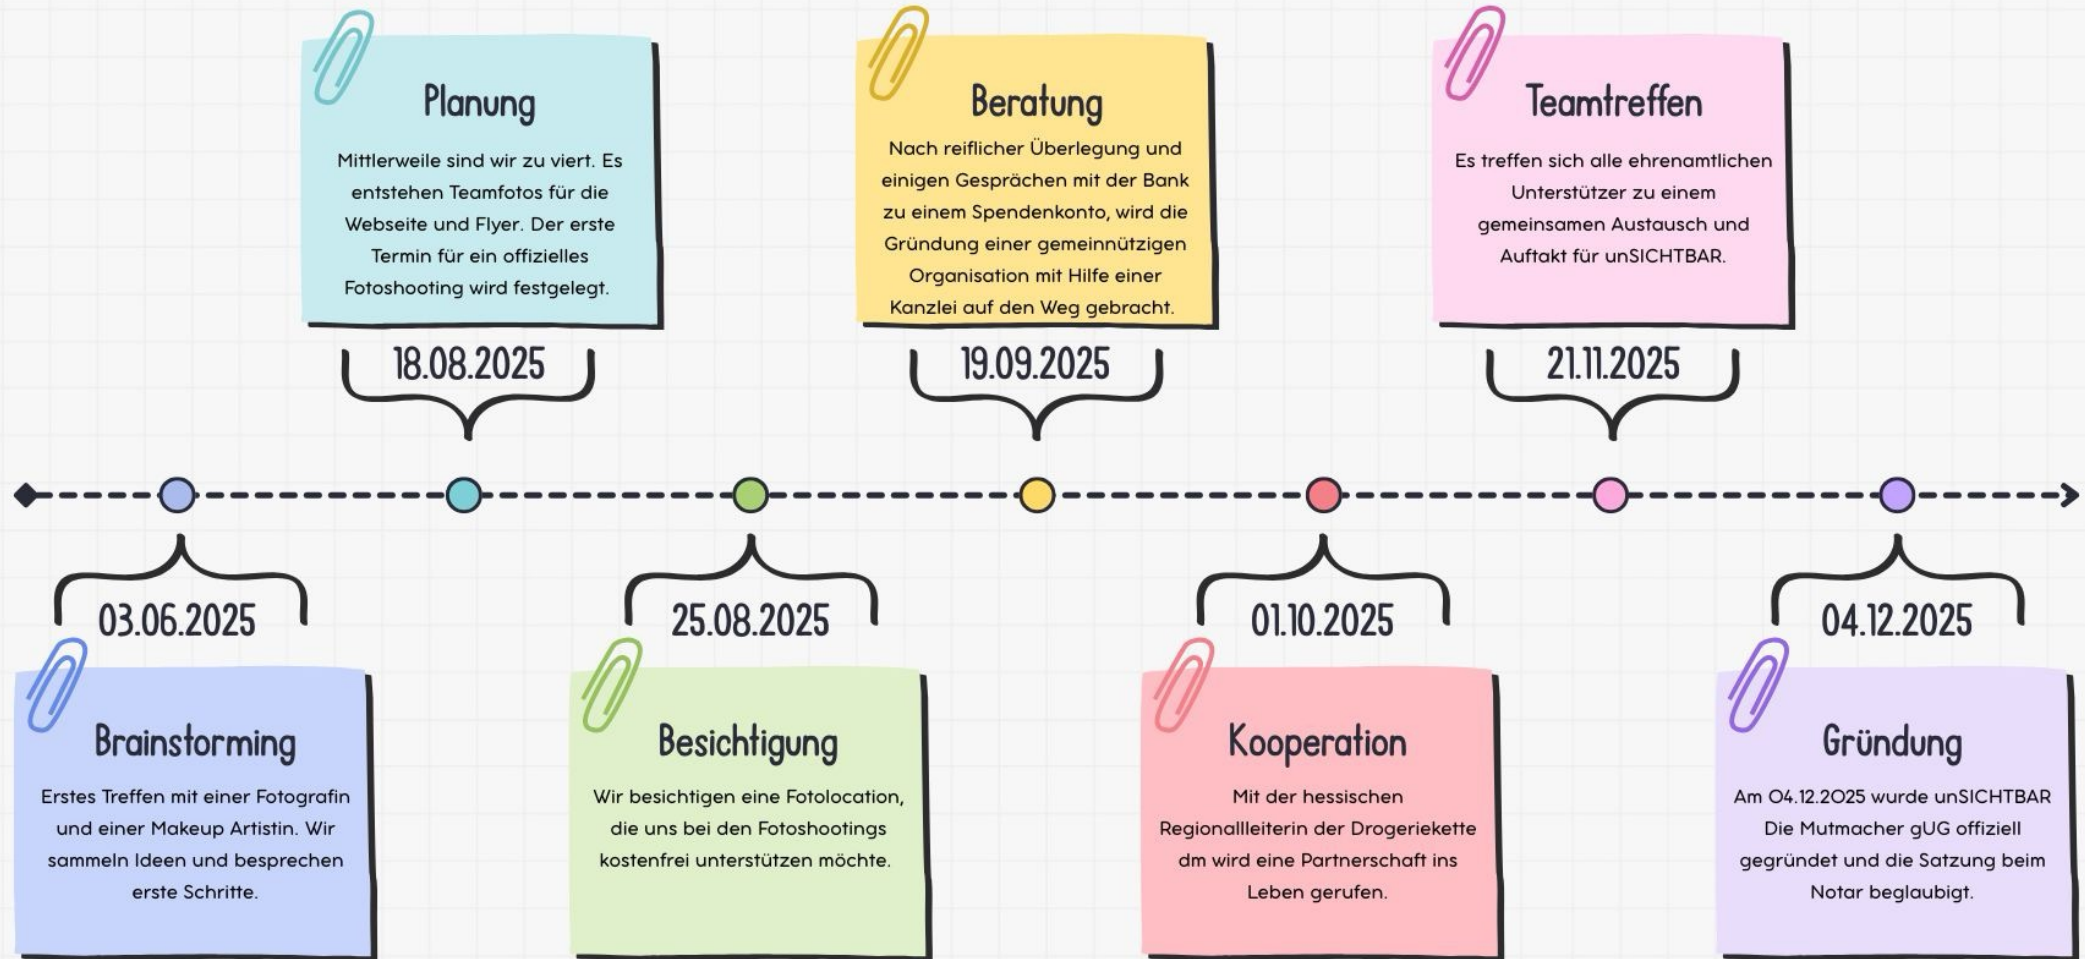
Planung

Mittlerweile sind wir zu viert. Es entstehen Teamfotos für die Webseite und Flyer. Der erste Termin für ein offizielles Fotoshooting wird festgelegt.

18.08.2025

Beratung

Nach reiflicher Überlegung und einigen Gesprächen mit der Bank zu einem Spendenkonto, wird die Gründung einer gemeinnützigen Organisation mit Hilfe einer Kanzlei auf den Weg gebracht.

19.09.2025

Teamtreffen

Es treffen sich alle ehrenamtlichen Unterstützer zu einem gemeinsamen Austausch und Auftakt für unSICHTBAR.

21.11.2025

03.06.2025

Brainstorming

Erstes Treffen mit einer Fotografin und einer Makeup Artistin. Wir sammeln Ideen und besprechen erste Schritte.

25.08.2025

Besichtigung

Wir besichtigen eine Fotolocation, die uns bei den Fotoshootings kostenfrei unterstützen möchte.

01.10.2025

Kooperation

Mit der hessischen Regionallleiterin der Drogeriekette dm wird eine Partnerschaft ins Leben gerufen.

04.12.2025

Gründung

Am 04.12.2025 wurde unSICHTBAR Die Mutmacher gUG offiziell gegründet und die Satzung beim Notar beglaubigt.